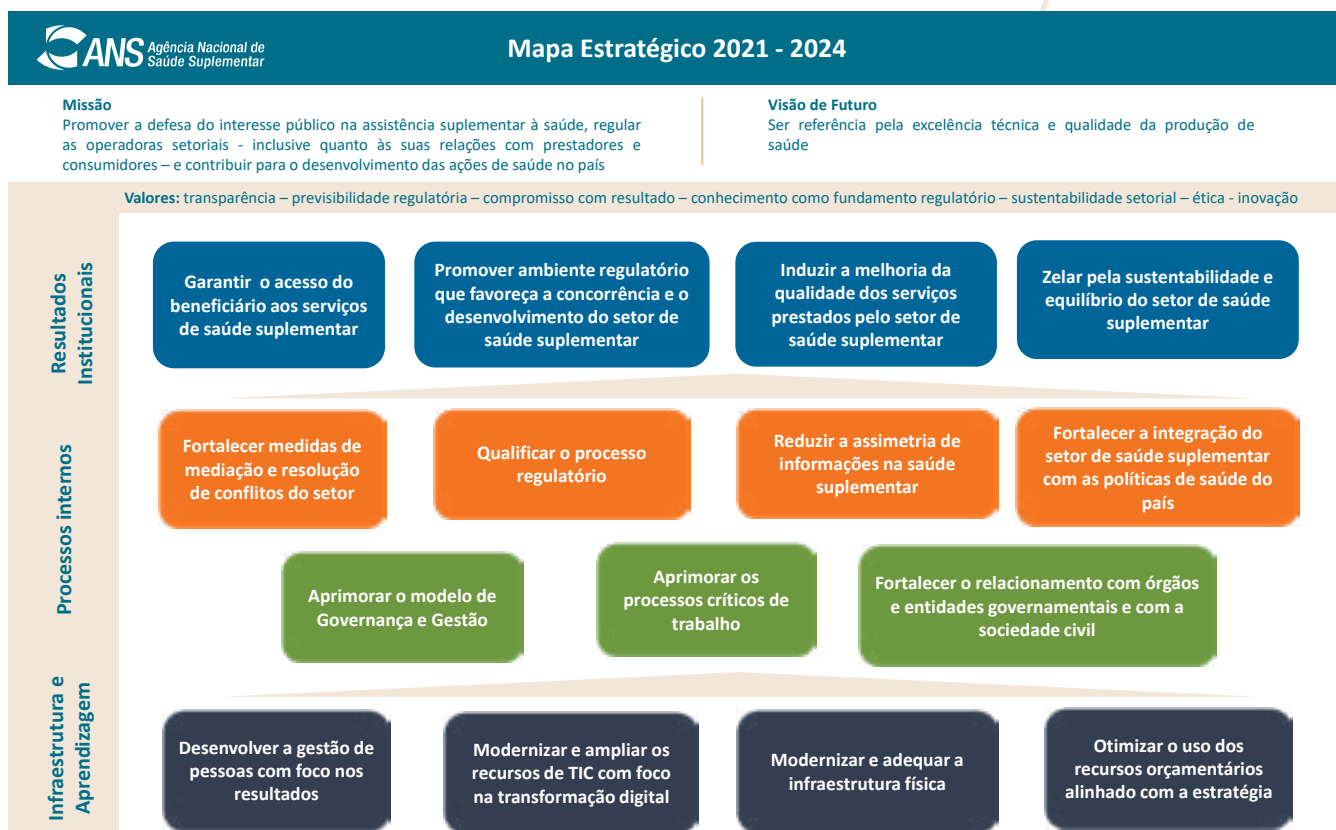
ANS Agência Nacional de Saúde Suplementar

Mapa Estratégico 2021 - 2024

Missão
Promover a defesa do interesse público na assistência suplementar à saúde, regular as operadoras setoriais - inclusive quanto às suas relações com prestadores e consumidores – e contribuir para o desenvolvimento das ações de saúde no país

Visão de Futuro
Ser referência pela excelência técnica e qualidade da produção de saúde

Valores: transparência – previsibilidade regulatória – compromisso com resultado – conhecimento como fundamento regulatório – sustentabilidade setorial – ética - inovação

Resultados Institucionais

Garantir o acesso do beneficiário aos serviços de saúde suplementar

Promover ambiente regulatório que favoreça a concorrência e o desenvolvimento do setor de saúde suplementar

Induzir a melhoria da qualidade dos serviços prestados pelo setor de saúde suplementar

Zelar pela sustentabilidade e equilíbrio do setor de saúde suplementar

Processos internos

Fortalecer medidas de mediação e resolução de conflitos do setor

Qualificar o processo regulatório

Reduzir a assimetria de informações na saúde suplementar

Fortalecer a integração do setor de saúde suplementar com as políticas de saúde do país

Aprimorar o modelo de Governança e Gestão

Aprimorar os processos críticos de trabalho

Fortalecer o relacionamento com órgãos e entidades governamentais e com a sociedade civil

Infraestrutura e Aprendizagem

Desenvolver a gestão de pessoas com foco nos resultados

Modernizar e ampliar os recursos de TIC com foco na transformação digital

Modernizar e adequar a infraestrutura física

Otimizar o uso dos recursos orçamentários alinhado com a estratégia